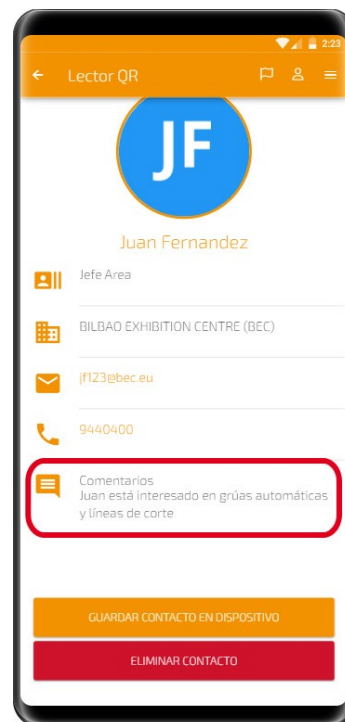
2:23

Lector QR

JF

Juan Fernandez

Jefe Area

BILBAO EXHIBITION CENTRE (BEC)

jf123@bec.eu

9440400

Comentarios
Juan está interesado en grúas automáticas y líneas de corte

GUARDAR CONTACTO EN DISPOSITIVO

ELIMINAR CONTACTO